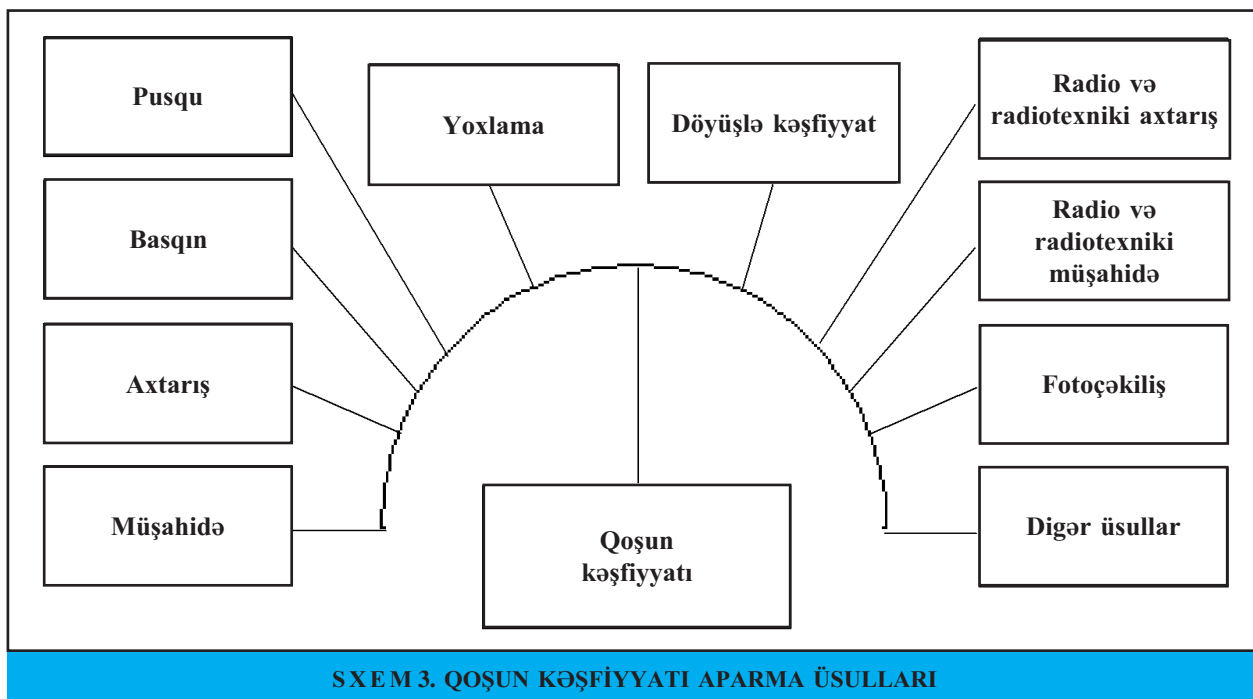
Pusqu

Yoxlama

Döyüşlə kəşfiyyat

Radio və radiotexniki axtarış

Basqın

Radio və radiotexniki müşahidə

Axtarış

Fotoçəkiliş

Müşahidə

Qoşun kəşfiyyatı

Digər üsullar

SXEM 3. QOŞUN KƏŞFİYYATI APARMA ÜSULLARI